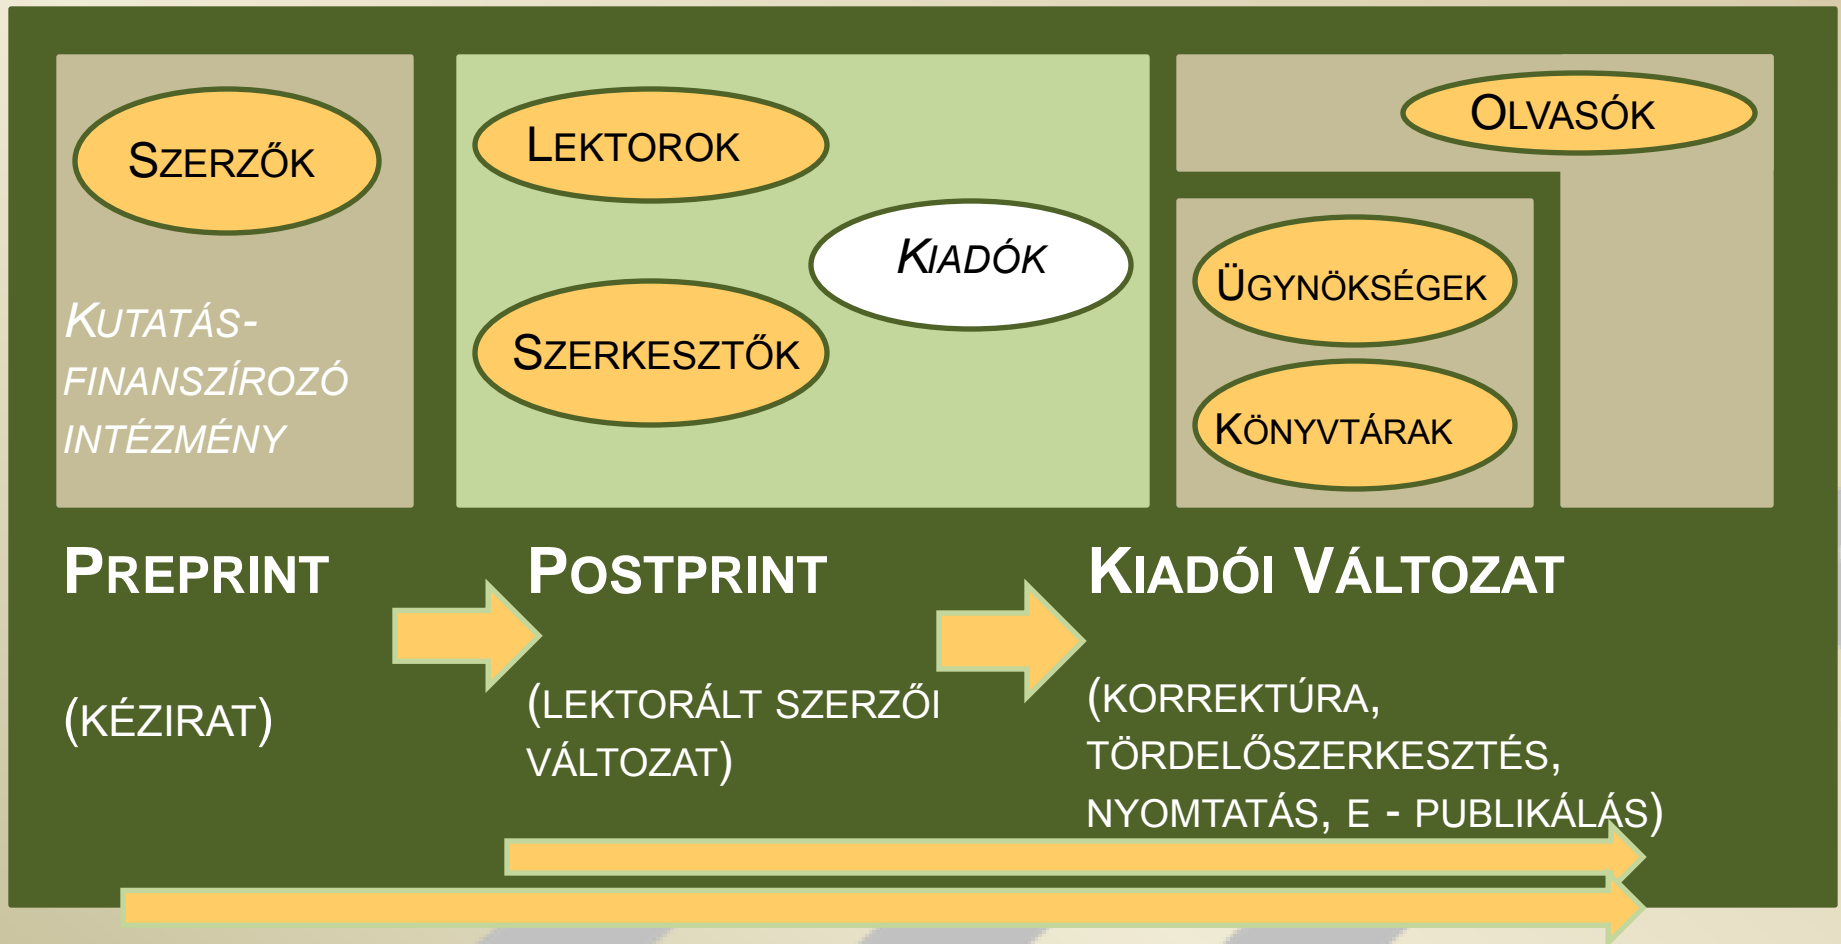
SZERZŐK

KUTATÁS-FINANSZÍROZÓ INTÉZMÉNY

LEKTOROK

KIADÓK

SZERKESZTŐK

OLVASÓK

ÜGYNÖKSÉGEK

KÖNYVTÁRAK

PREPRINT

(KÉZIRAT)

POSTPRINT

(LEKTORÁLT SZERZŐI VÁLTOZAT)

KIADÓI VÁLTOZAT

(KORREKTÚRA, TÖRDELŐSZERKESZTÉS, NYOMTATÁS, E - PUBLIKÁLÁS)